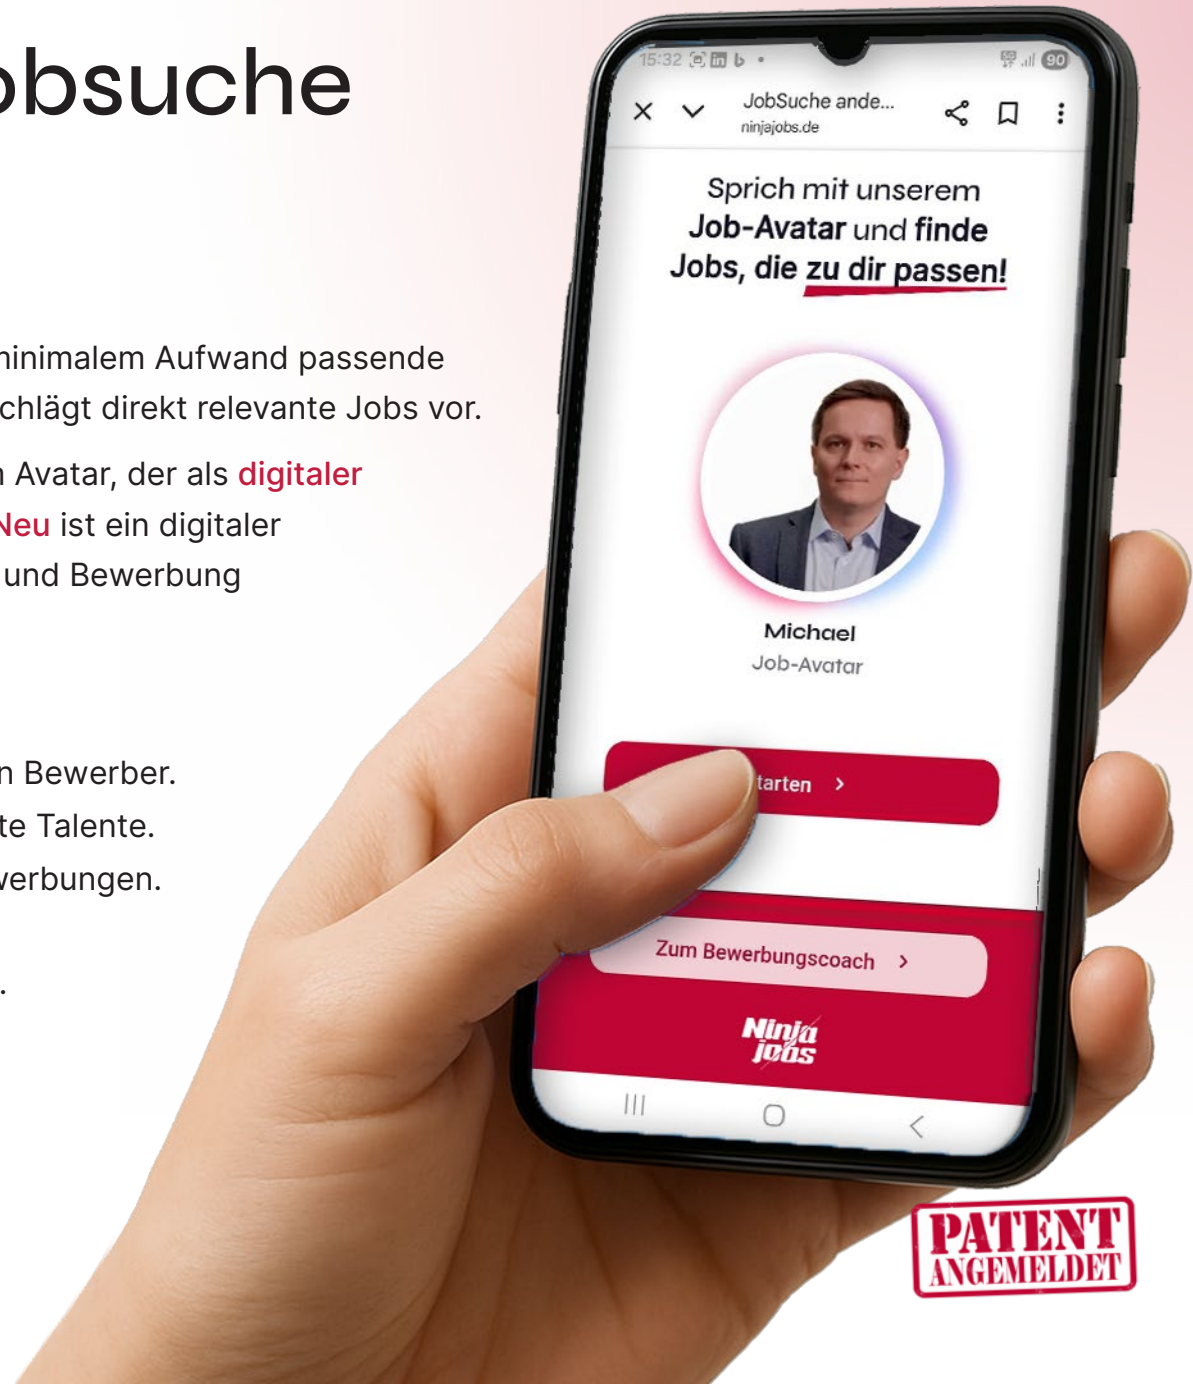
obsuche

minimalem Aufwand passende schlägt direkt relevante Jobs vor.

n Avatar, der als digitaler Neu ist ein digitaler und Bewerbung

n Bewerber.
te Talente.
verbungen.

.

15:32 90

JobSuche ande...
ninjajobs.de

Sprich mit unserem Job-Avatar und finde Jobs, die zu dir passen!

Michael
Job-Avatar

tarten >

Zum Bewerbungscoach >

Ninja jobs

PATENT ANGEMELDET